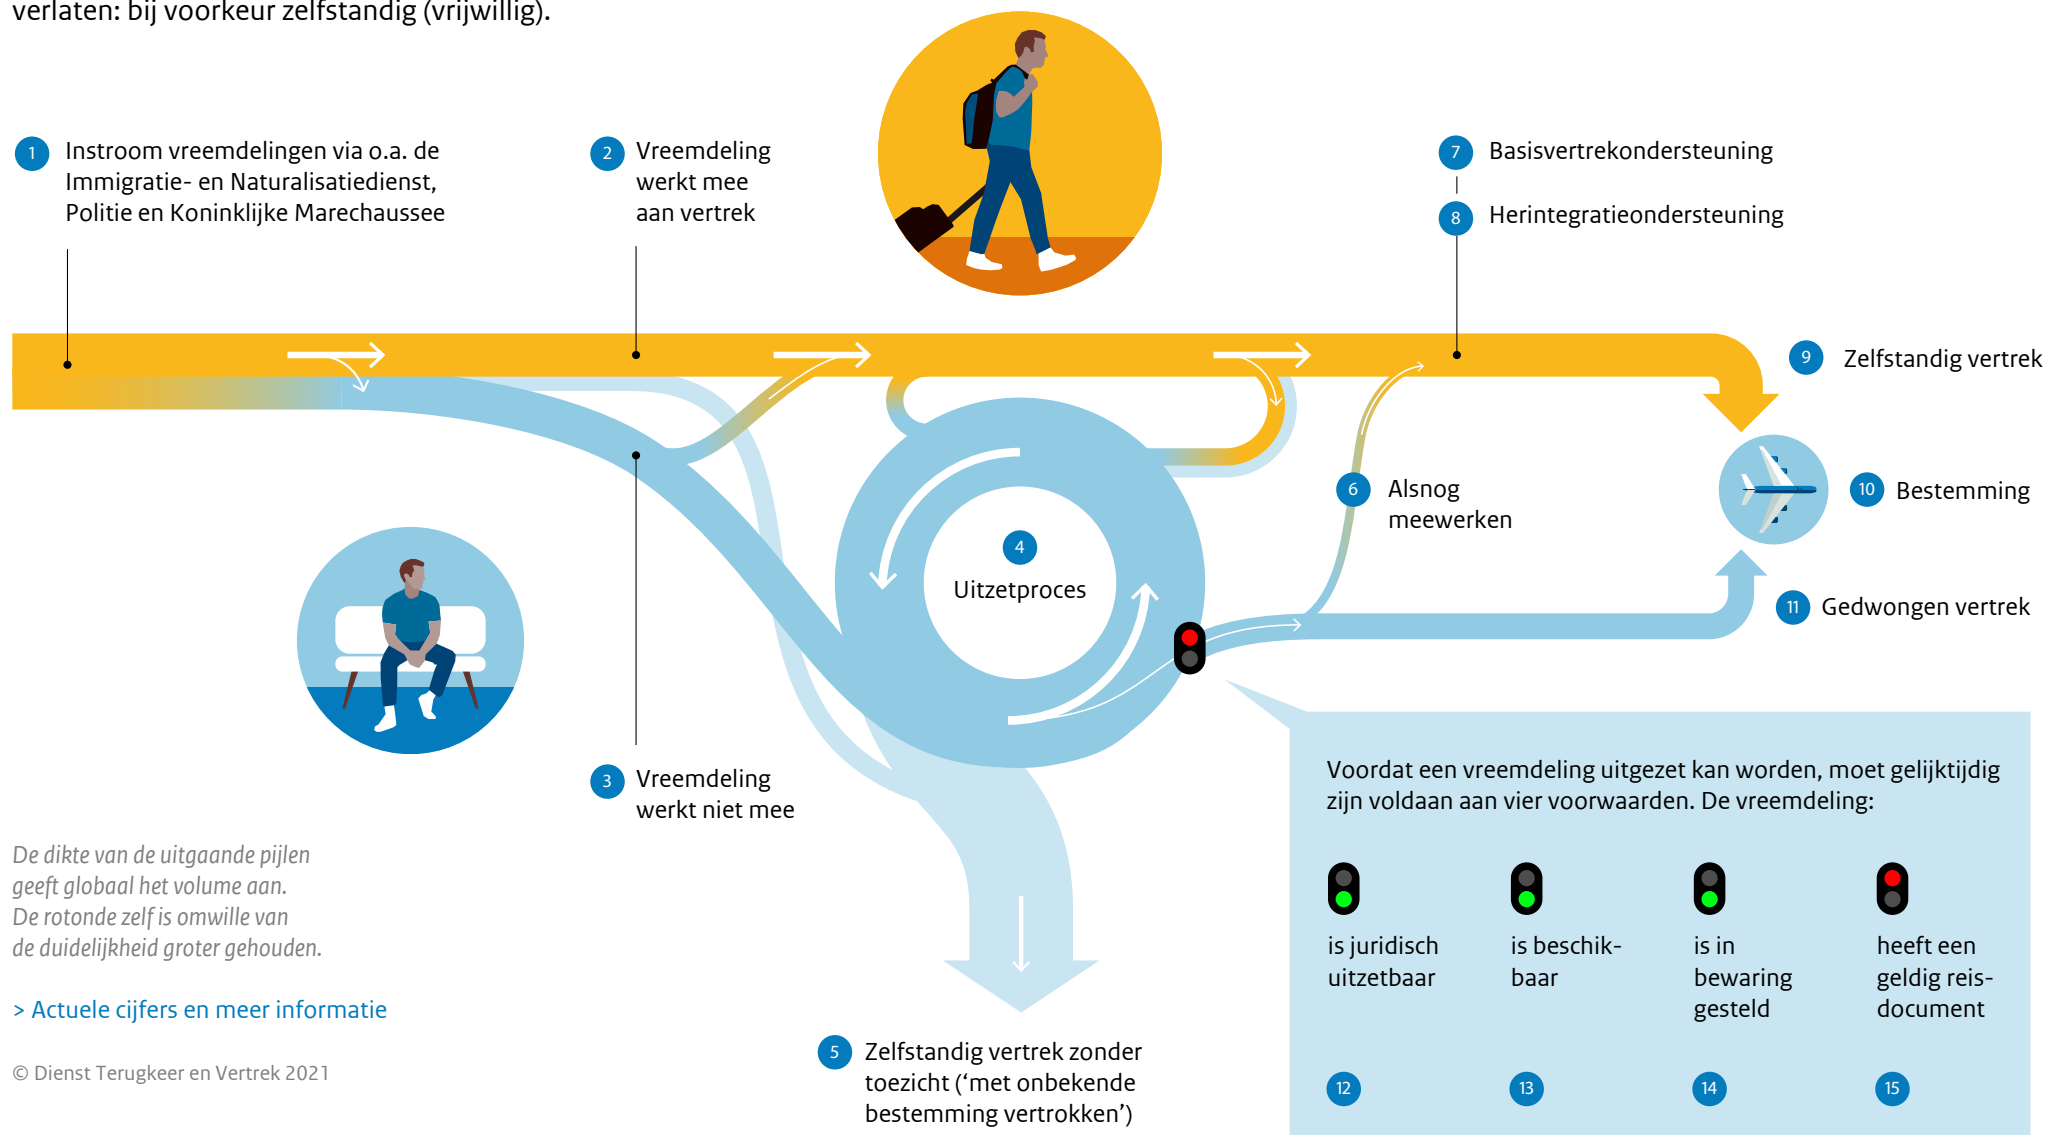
verlaten: bij voorkeur zelfstandig (vrijwillig).

1 Instroom vreemdelingen via o.a. de Immigratie- en Naturalisatiedienst, Politie en Koninklijke Marechaussee

2 Vreemdeling werkt mee aan vertrek

7 Basisvertrekondersteuning

8 Herintegratieondersteuning

9 Zelfstandig vertrek

10 Bestemming

4 Uitzetproces

6 Alsnog meewerken

11 Gedwongen vertrek

3 Vreemdeling werkt niet mee

De dikte van de uitgaande pijlen geeft globaal het volume aan. De rotonde zelf is omwille van de duidelijkheid groter gehouden.

> Actuele cijfers en meer informatie

© Dienst Terugkeer en Vertrek 2021

5 Zelfstandig vertrek zonder toezicht ('met onbekende bestemming vertrokken')

Voordat een vreemdeling uitgezet kan worden, moet gelijktijdig zijn voldaan aan vier voorwaarden. De vreemdeling:

is juridisch uitzetbaar

is beschikbaar

is in bewaring gesteld

heeft een geldig reisdocument

12

13

14

15